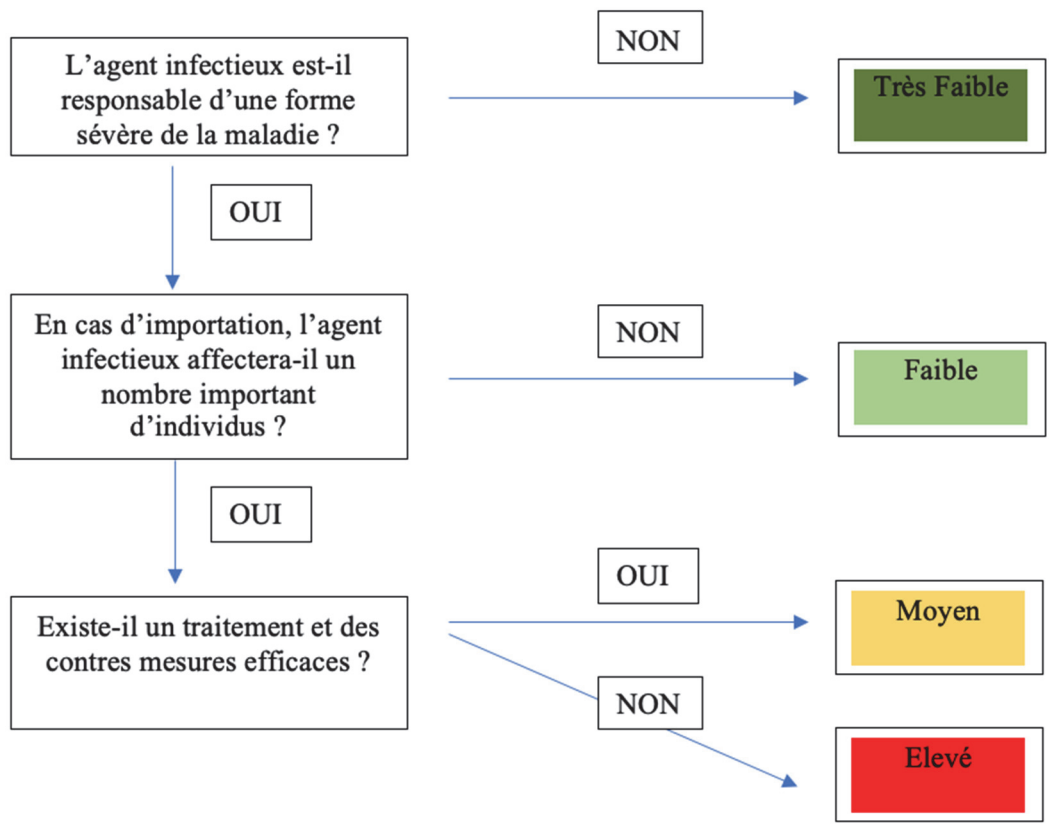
L’agent infectieux est-il responsable d’une forme sévère de la maladie ?

NON

Très Faible

OUI

En cas d’importation, l’agent infectieux affectera-il un nombre important d’individus ?

NON

Faible

OUI

Existe-il un traitement et des contres mesures efficaces ?

OUI

Moyen

NON

Elevé